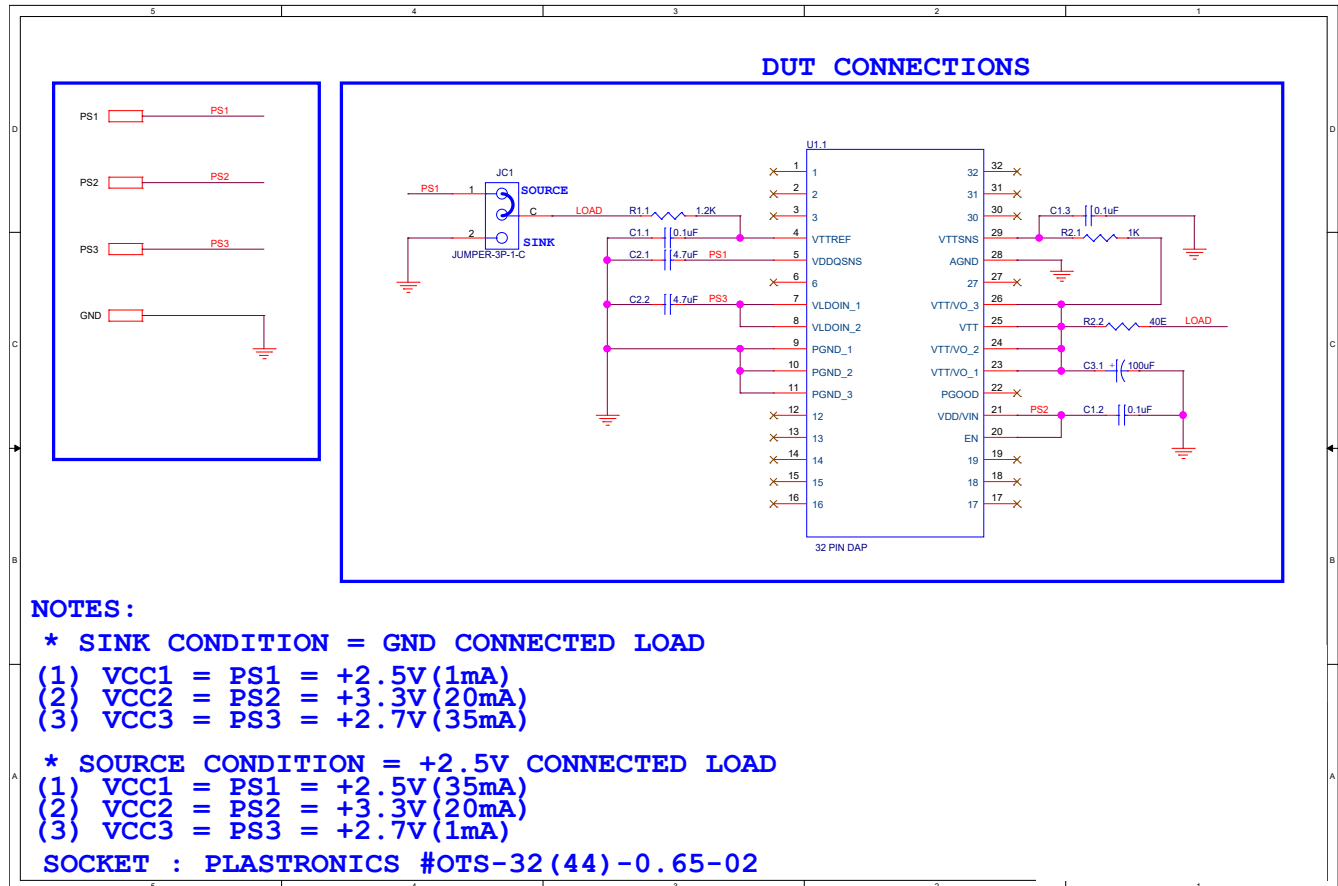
5 4 3 2 1

D

DUT CONNECTIONS

PS1 PS1

PS2 PS2

PS3 PS3

GND

JC1
PS1 1 SOURCE
C LOAD
2 SINK
JUMPER-3P-1-C

R1.1 1.2K
C1.1 0.1uF
C2.1 4.7uF PS1
C2.2 4.7uF PS3

U1.1
1 1
2 2
3 3
4 VTTREF
5 VDDQSNS
6 6
7 VLDOIN_1
8 VLDOIN_2
9 PGND_1
10 PGND_2
11 PGND_3
12 12
13 13
14 14
15 15
16 16
32 PIN DAP

32 32
31 31
30 30
VTTSNS 29
AGND 28
27 27
VTT/VO_3 26
VTT 25
VTT/VO_2 24
VTT/VO_1 23
PGOOD 22
VDD/VIN 21
EN 20
19 19
18 18
17 17

C1.3 0.1uF
R2.1 1K
R2.2 40E LOAD
C3.1 + 100uF
PS2 C1.2 0.1uF

C

B

A

NOTES:
* SINK CONDITION = GND CONNECTED LOAD
(1) VCC1 = PS1 = +2.5V(1mA)
(2) VCC2 = PS2 = +3.3V(20mA)
(3) VCC3 = PS3 = +2.7V(35mA)

* SOURCE CONDITION = +2.5V CONNECTED LOAD
(1) VCC1 = PS1 = +2.5V(35mA)
(2) VCC2 = PS2 = +3.3V(20mA)
(3) VCC3 = PS3 = +2.7V(1mA)
SOCKET : PLASTRONICS #OTS-32(44)-0.65-02

5 4 3 2 1